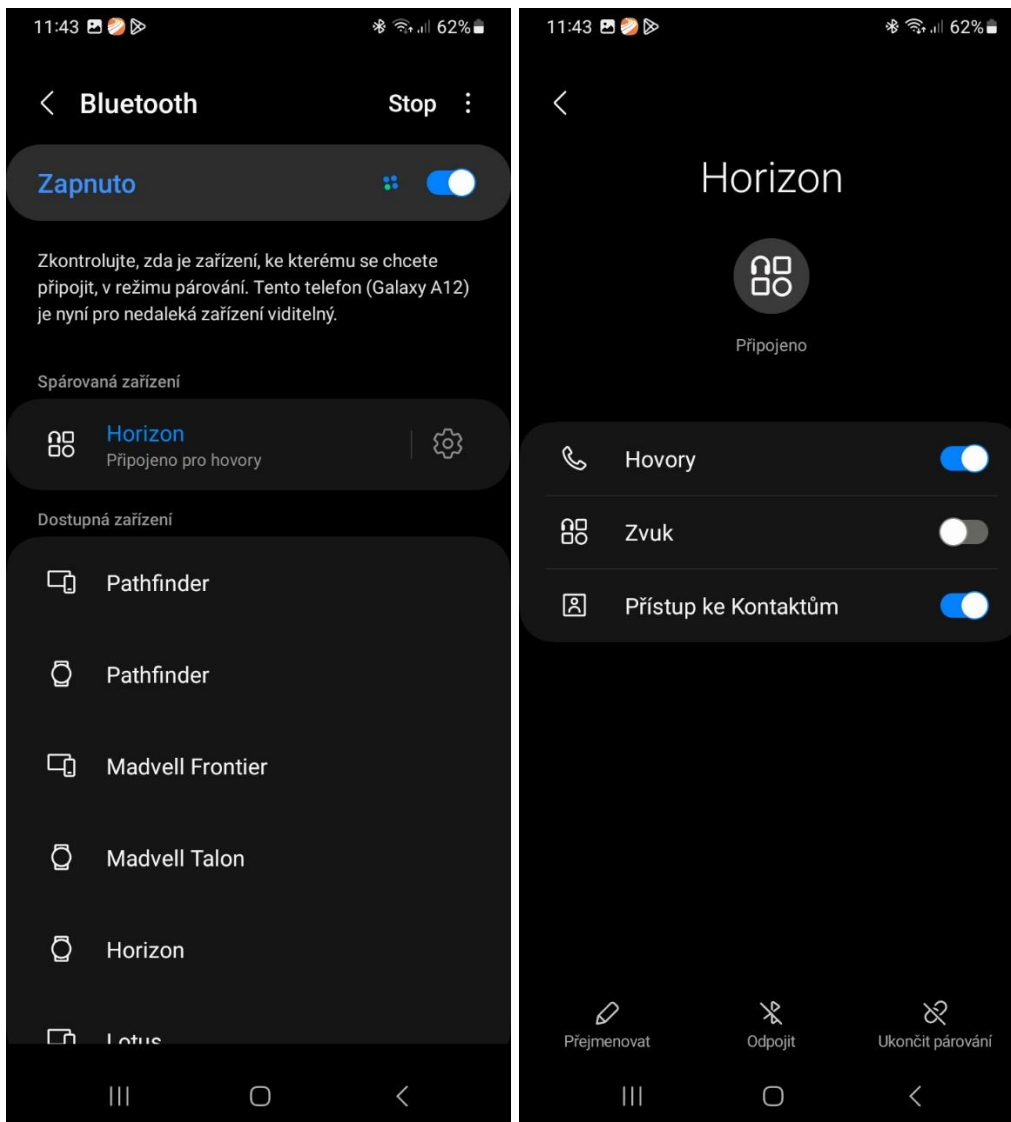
11:43 62%

Bluetooth Stop

Zapnuto

Zkontrolujte, zda je zařízení, ke kterému se chcete připojit, v režimu párování. Tento telefon (Galaxy A12) je nyní pro nedaleká zařízení viditelný.

Spárovaná zařízení

Horizon
Připojeno pro hovory

Dostupná zařízení

Pathfinder

Pathfinder

Madvell Frontier

Madvell Talon

Horizon

Lotus

11:43 62%

Horizon

Připojeno

Hovory

Zvuk

Přístup ke Kontaktům

Přejmenovat

Odpojit

Ukončit párování